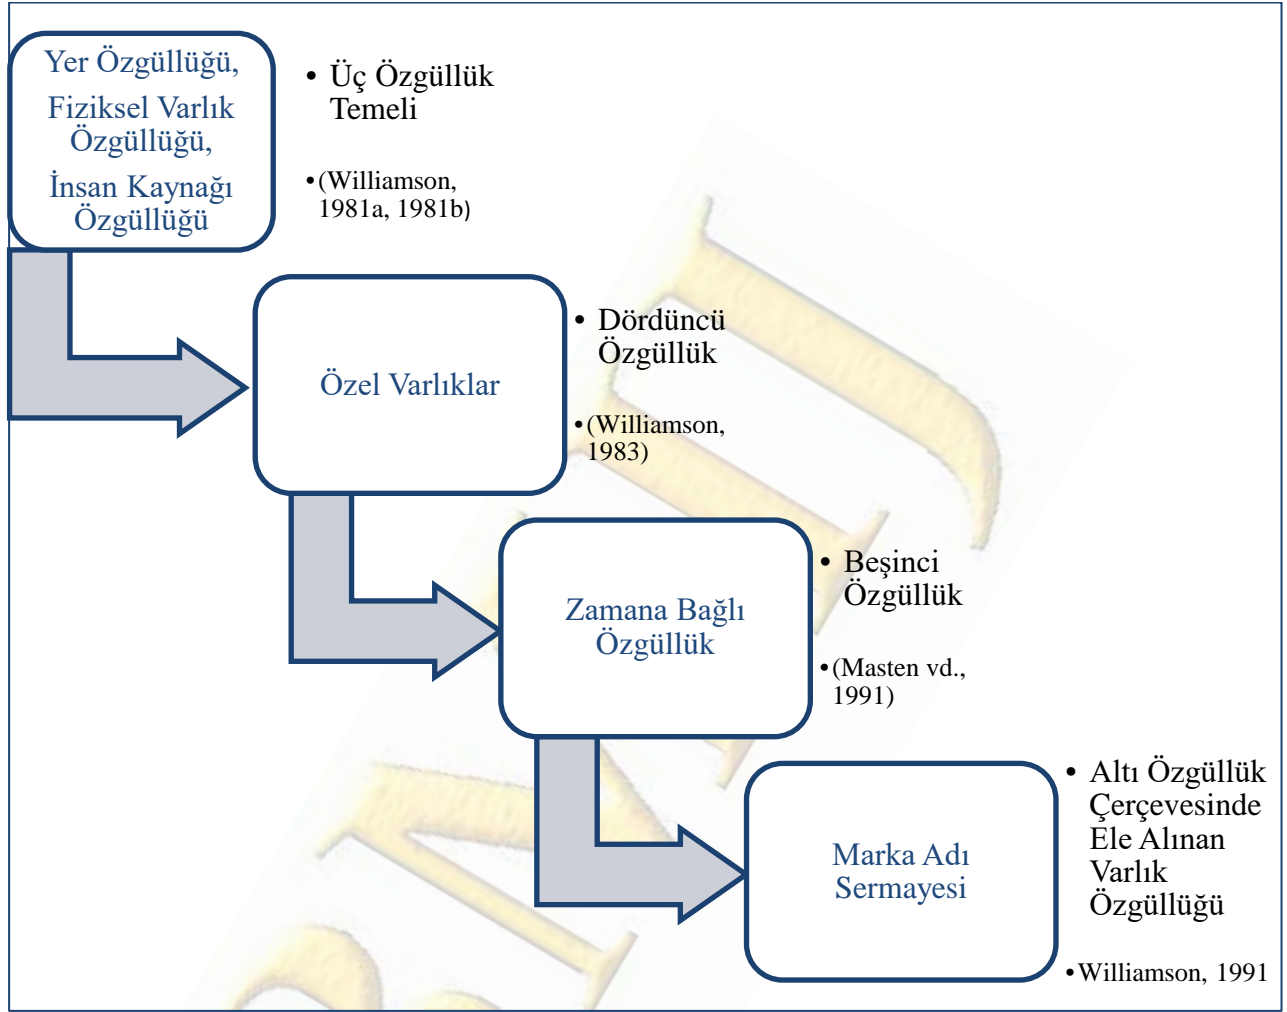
Yer Özgüllüğü, Fiziksel Varlık Özgüllüğü, İnsan Kaynağı Özgüllüğü

- Üç Özgüllük Temeli
- (Williamson, 1981a, 1981b)

Özel Varlıklar

- Dördüncü Özgüllük
- (Williamson, 1983)

Zamana Bağlı Özgüllük

- Beşinci Özgüllük
- (Masten vd., 1991)

Marka Adı Sermayesi

- Altı Özgüllük Çerçevesinde Ele Alınan Varlık Özgüllüğü
- Williamson, 1991